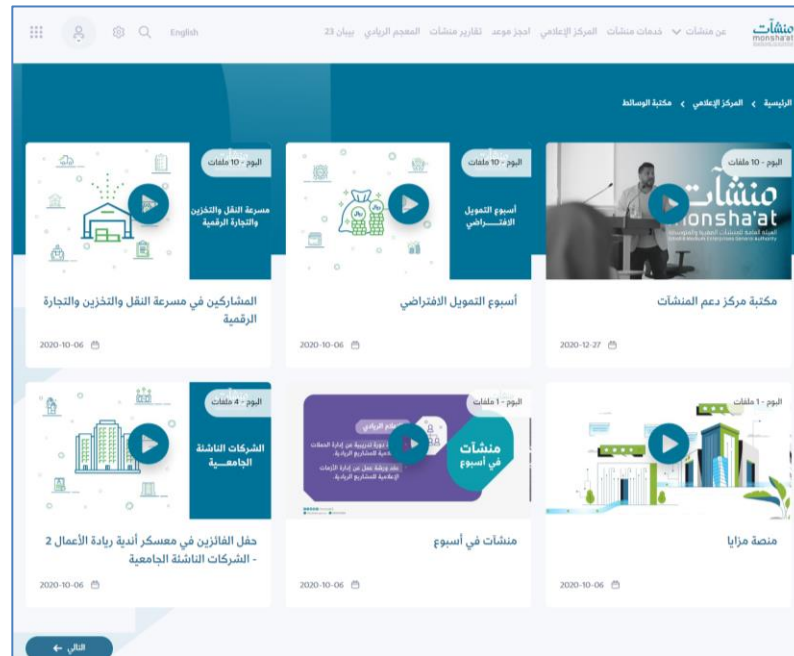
منشآت
monsha'at

عن منشآت	خدمات منشآت	المركز الإعلامي	احجز موعد	تقارير منشآت	المعجم الريادي	بيبان 23

English

الرئيسية › المركز الإعلامي › مكتبة الوسائط

البوم - 10 ملفات
منشآت
monsha'at
الهيئة العامة للمنشآت الصغيرة والمتوسطة
مكتبة مركز دعم المنشآت
2020-12-27

البوم - 10 ملفات
أسبوع التمويل الافتراضي
أسبوع التمويل الافتراضي
2020-10-06

البوم - 10 ملفات
مسرعة النقل والتخزين والتجارة الرقمية
المشاركين في مسرعة النقل والتخزين والتجارة الرقمية
2020-10-06

البوم - 1 ملفات
منصة مزايا
2020-10-06

البوم - 1 ملفات
منشآت في أسبوع
منشآت في أسبوع
2020-10-06

البوم - 4 ملفات
الشركات الناشئة الجامعية
حفل الفائزين في معسكر أندية ريادة الأعمال 2 - الشركات الناشئة الجامعية
2020-10-06

التالي